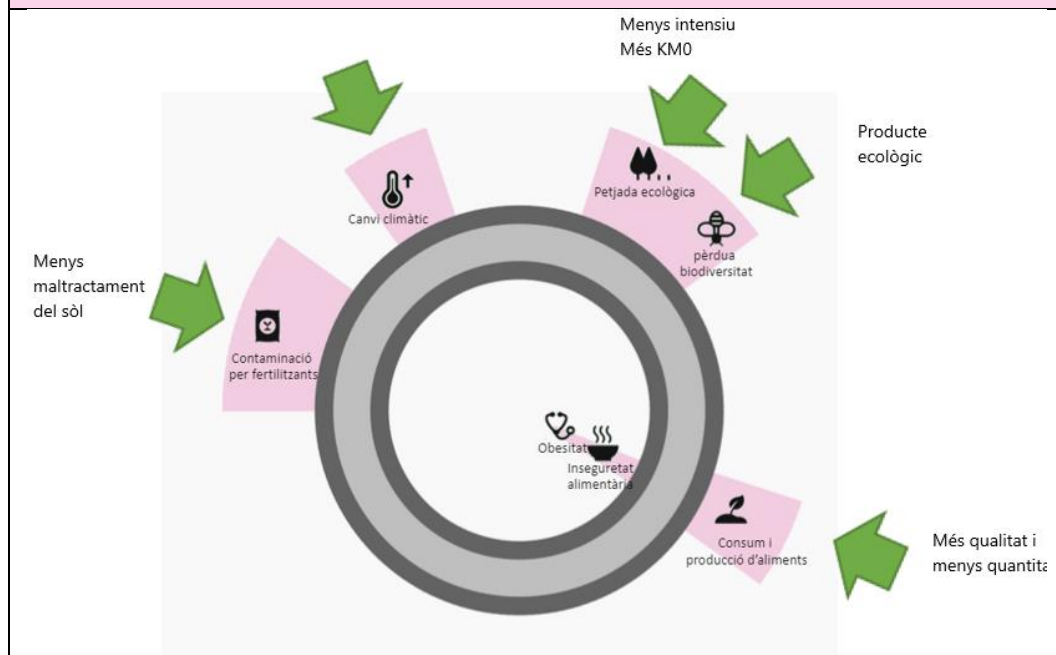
Menys intensiu
Més KM0

Producte ecològic

Menys maltractament del sòl

Canvi climàtic

Petjada ecològica

pèrdua biodiversitat

Contaminació per fertilitzants

Obesitat

Inseguretat alimentària

Consum i producció d'aliments

Més qualitat i menys quantita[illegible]